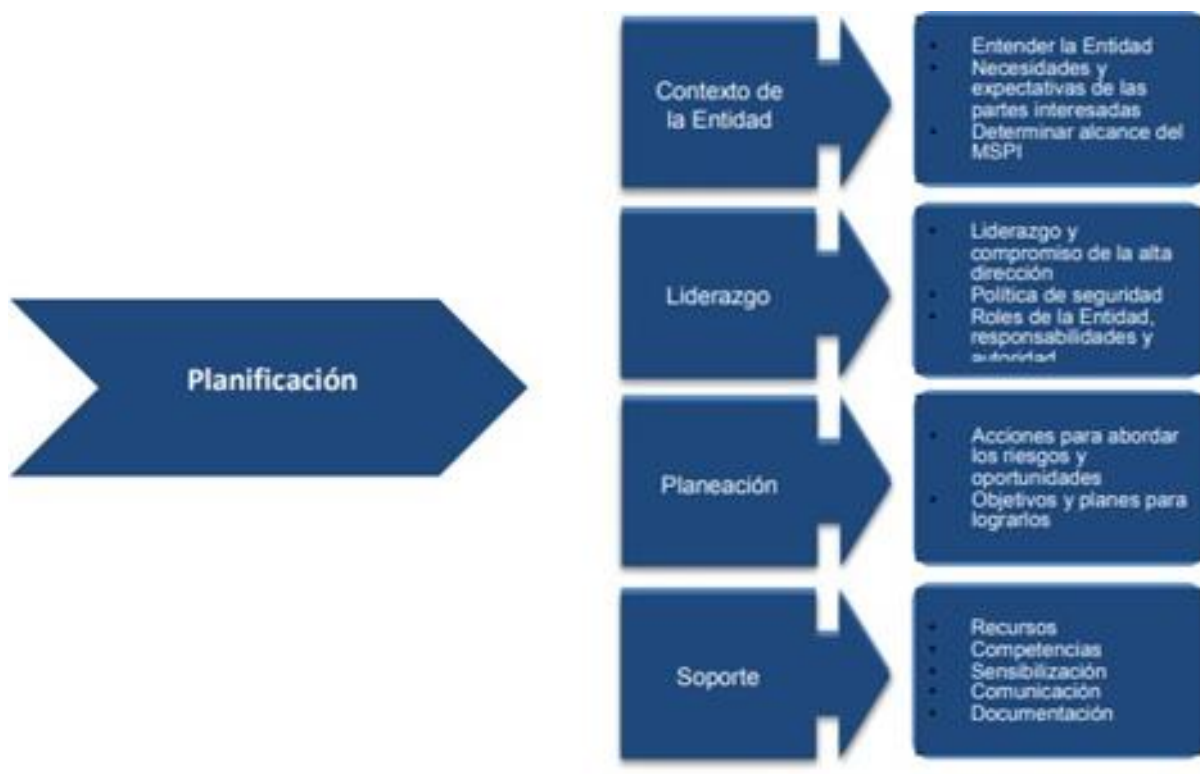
Planificación

Contexto de la Entidad

- Entender la Entidad
- Necesidades y expectativas de las partes interesadas
- Determinar alcance del MSPI

Liderazgo

- Liderazgo y compromiso de la alta dirección
- Política de seguridad
- Roles de la Entidad, responsabilidades y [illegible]

Planeación

- Acciones para abordar los riesgos y oportunidades
- Objetivos y planes para lograrlos

Soporte

- Recursos
- Competencias
- Sensibilización
- Comunicación
- Documentación